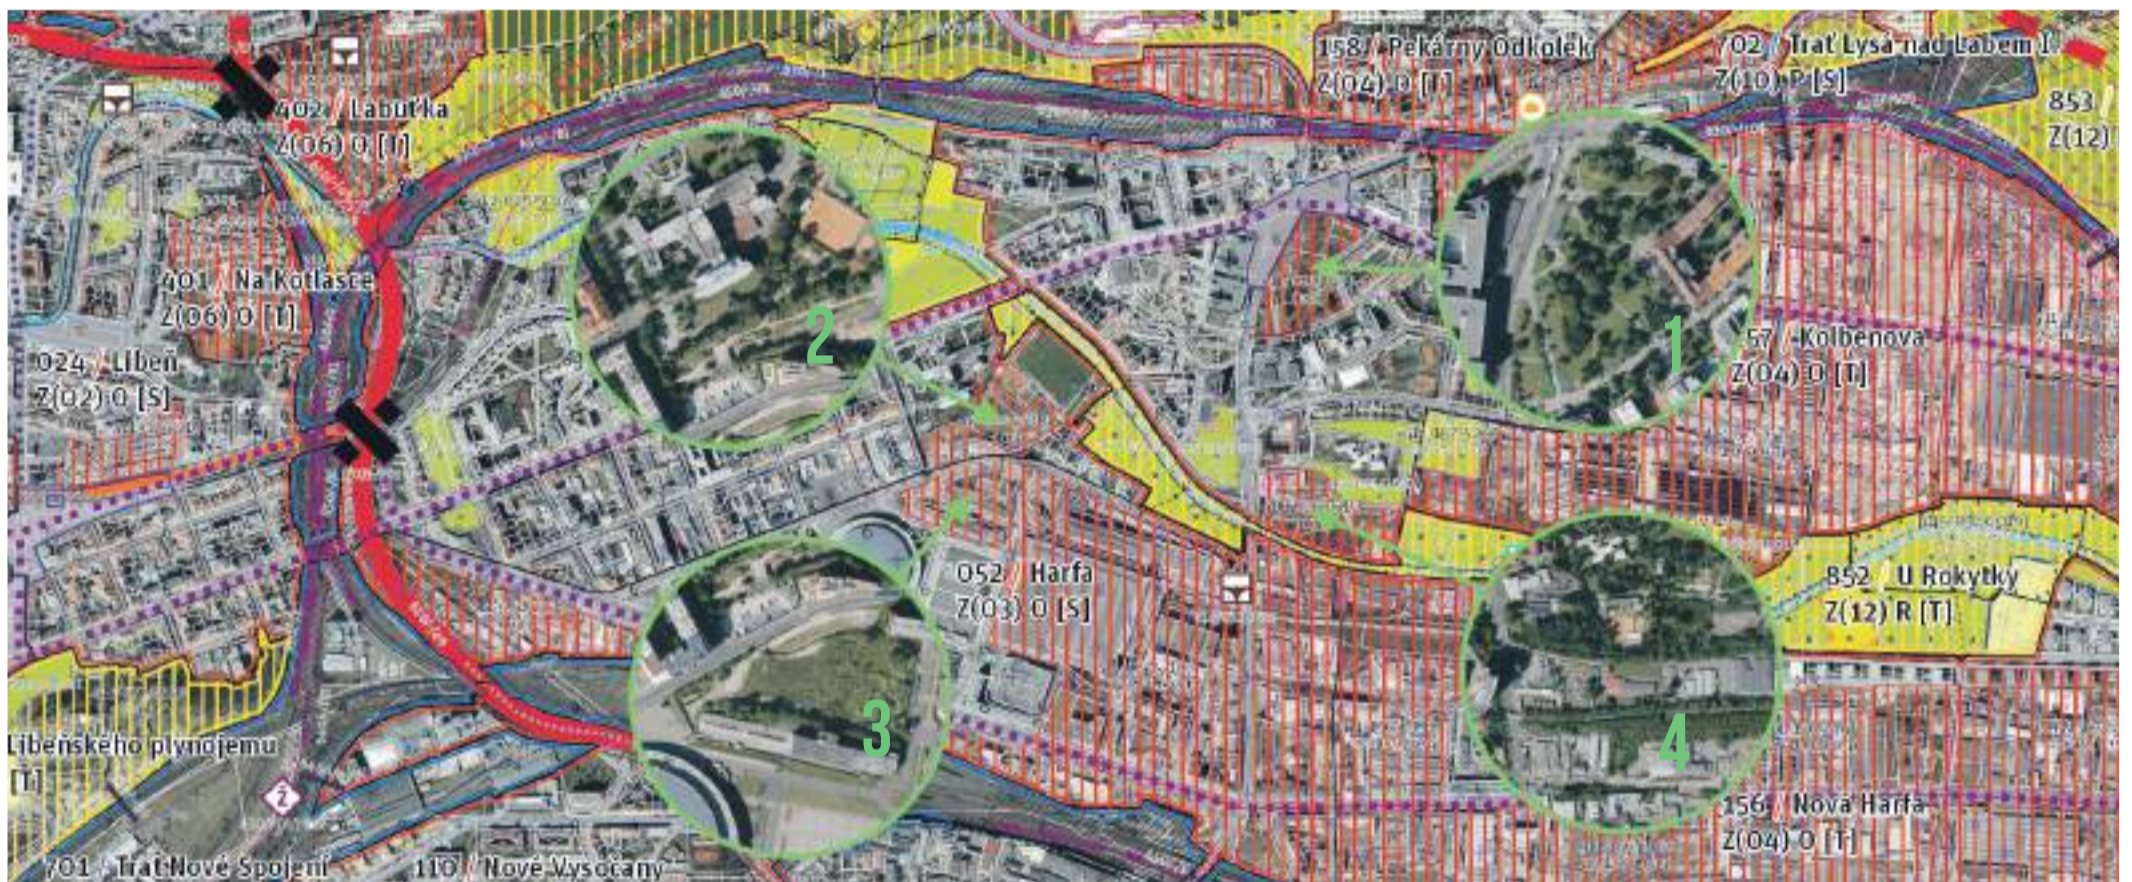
158 / Pekárny Odkolek
Z(04) O [T]

702 / Trať Lysá nad Labem 1.
Z(10) R [S]

853 /
Z(12)

402 / Labuťka
Z(06) O [T]

401 / Na Kotlasce
Z(06) O [T]

024 / Libeň
Z(02) O [S]

2

1

57 / Kolbenova
Z(04) O [T]

052 / Harfa
Z(03) O [S]

852 / U Rokytky
Z(12) R [T]

Libeňského plynojemu
[T]

3

4

156 / Nová Harfa
Z(04) O [T]

701 / Trať Nové Spojení

110 / Nové Vysočany